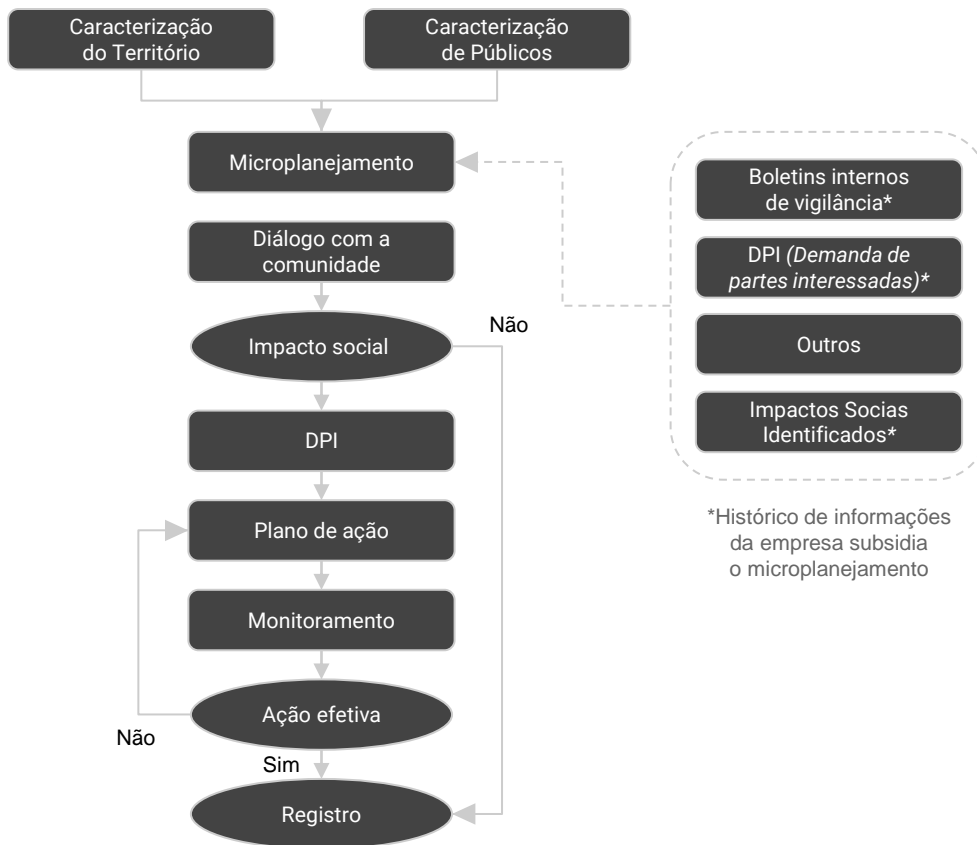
Caracterização do Território

Caracterização de Públicos

Microplanejamento

Diálogo com a comunidade

Impacto social

Não

DPI

Plano de ação

Monitoramento

Ação efetiva

Não

Sim

Registro

Boletins internos de vigilância*

DPI *(Demanda de partes interessadas)**

Outros

Impactos Socias Identificados*

*Histórico de informações da empresa subsidia o microplanejamento